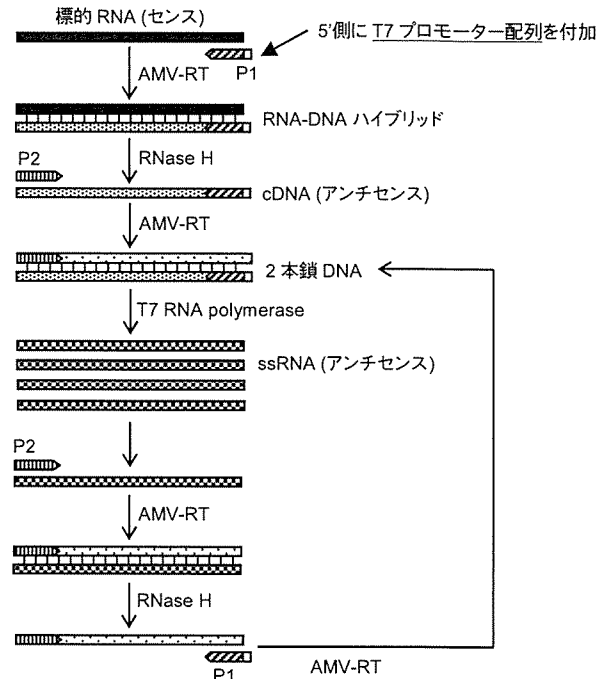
標的 RNA (センス)

5'側に T7 プロモーター配列を付加

P1

AMV-RT

RNA-DNA ハイブリッド

RNase H

P2

cDNA (アンチセンス)

AMV-RT

2 本鎖 DNA

T7 RNA polymerase

ssRNA (アンチセンス)

P2

AMV-RT

RNase H

P1

AMV-RT